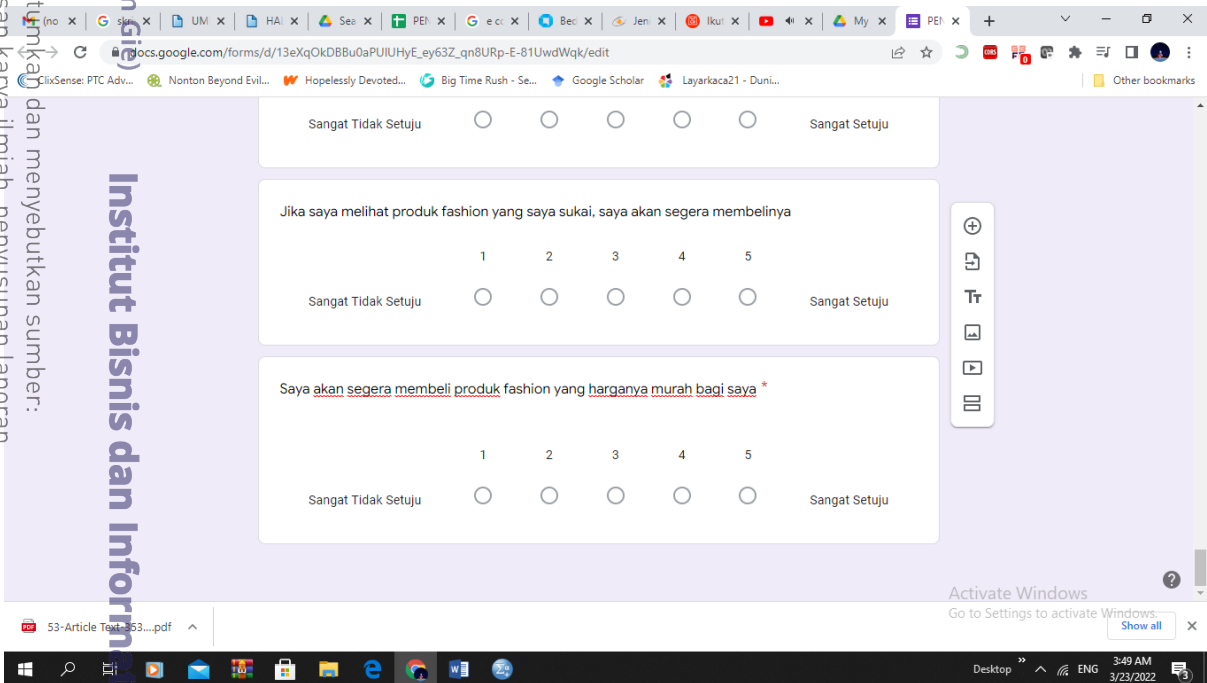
(no | skr | UM | HA | Sea | PEN | e co | Bed | Jen | Ikut | My | PEN

docs.google.com/forms/d/13eXqOkDBBu0aPUIUHyE_ey63Z_qn8URp-E-81UwdWqk/edit

ClixSense: PTC Adv... Nonton Beyond Evil... Hopelessly Devoted... Big Time Rush - Se... Google Scholar Layarkaca21 - Duni... Other bookmarks

Sangat Tidak Setuju Sangat Setuju

Jika saya melihat produk fashion yang saya sukai, saya akan segera membelinya

1 2 3 4 5

Sangat Tidak Setuju Sangat Setuju

Saya akan segera membeli produk fashion yang harganya murah bagi saya *

1 2 3 4 5

Sangat Tidak Setuju Sangat Setuju

Institut Bisnis dan Informa

tumkan dan menyebutkan sumber:
san karya ilmiah, penyusunan laporan

Activate Windows
Go to Settings to activate Windows.

53-Article Text-353....pdf

Show all

Desktop ENG 3:49 AM 3/23/2022